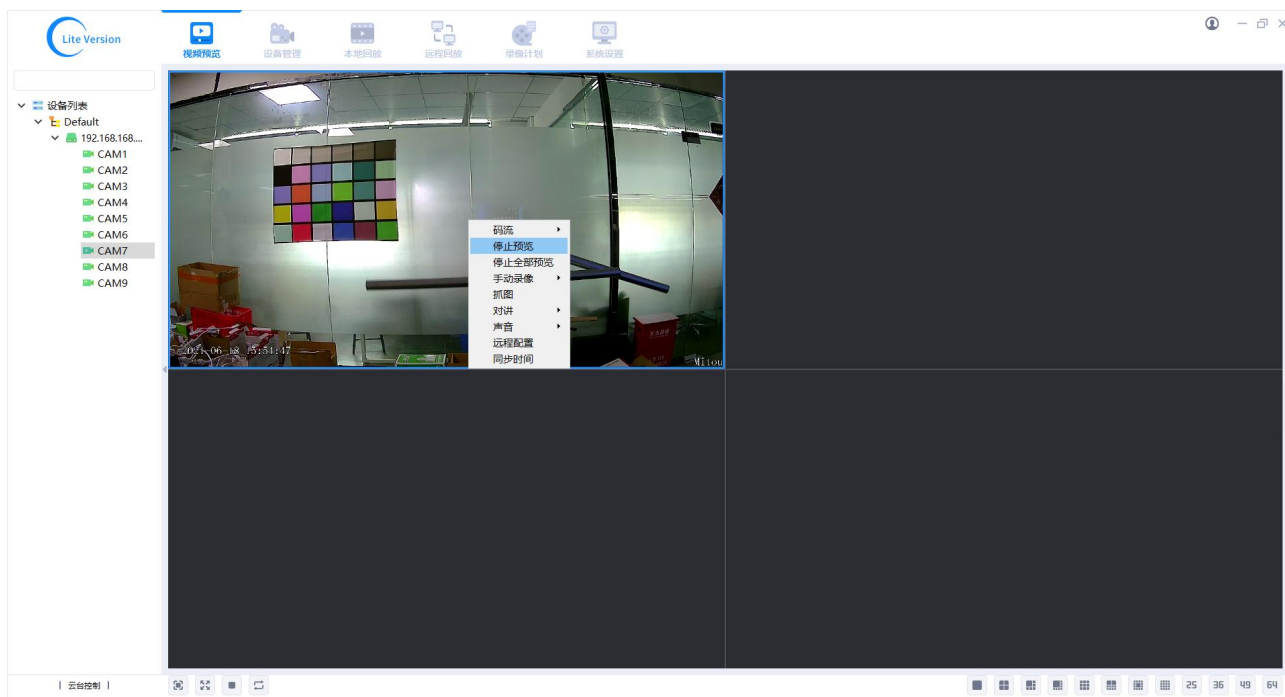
Lite Version

视频预览 设备管理 本地回放 远程回放 录像计划 系统设置

设备列表
Default
192.168.168....
CAM1
CAM2
CAM3
CAM4
CAM5
CAM6
CAM7
CAM8
CAM9

码流
停止预览
停止全部预览
手动录像
抓图
对讲
声音
远程配置
同步时间

2021-06-18 15:54:47
Mitou

| 云台控制 |

25 36 49 64